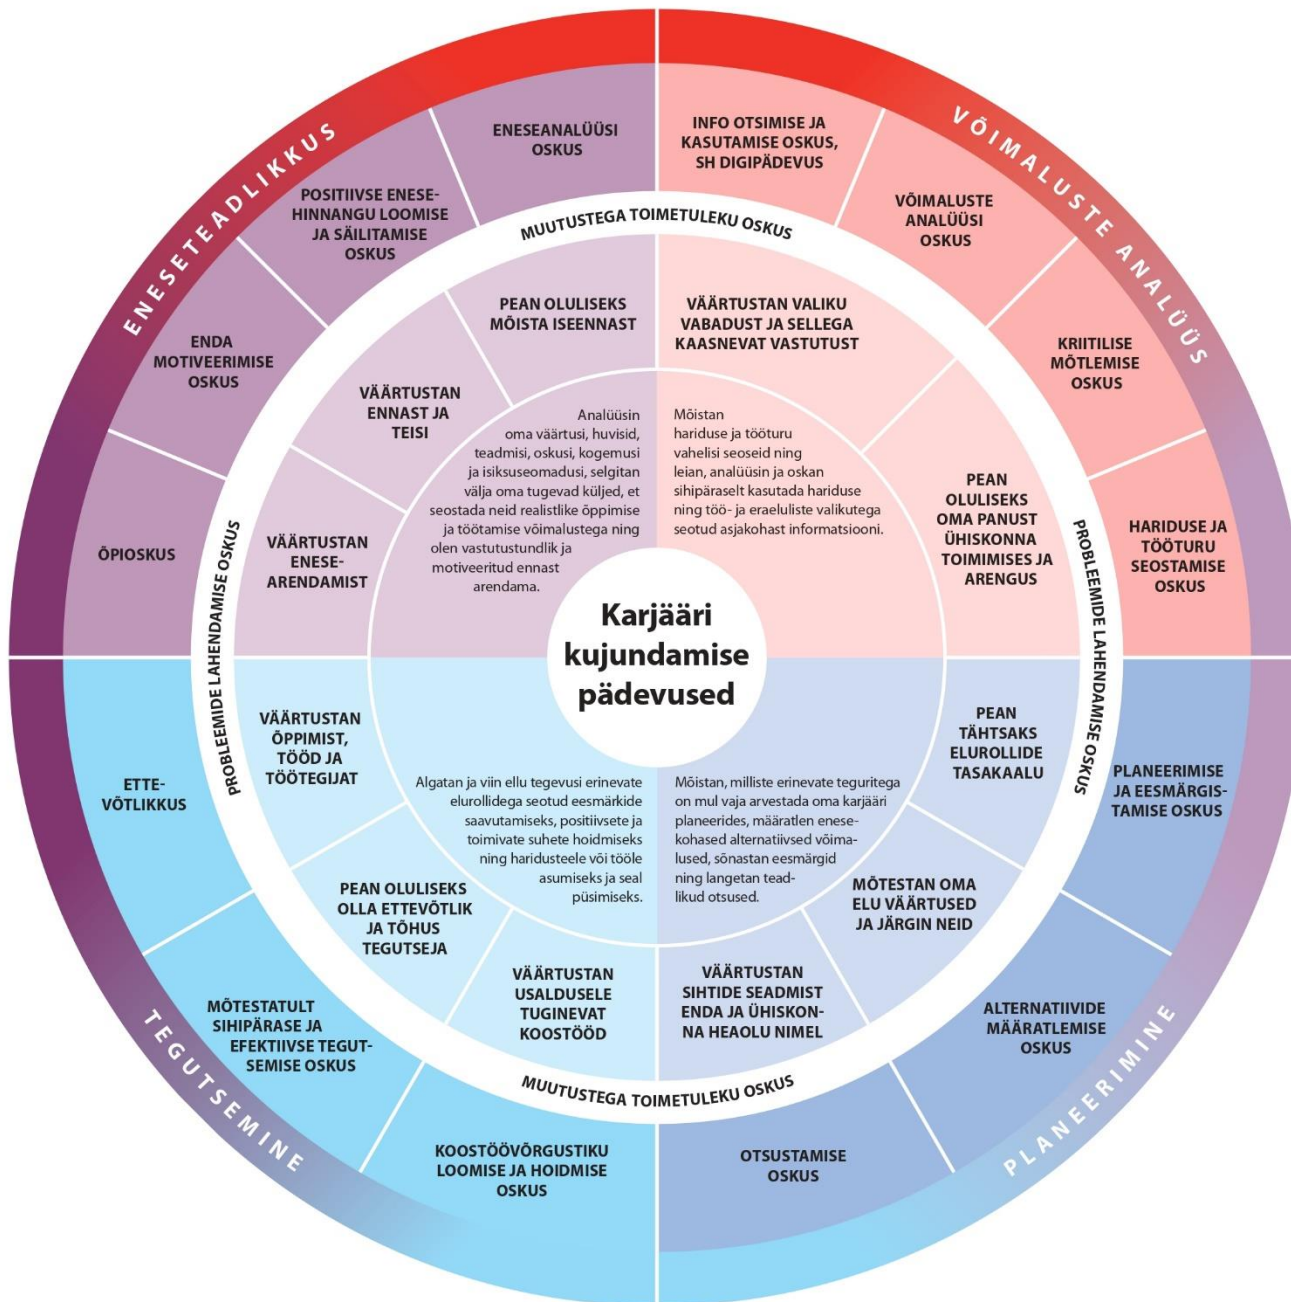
ENESETEADLIKKUS

ENESEANALÜÜSI OSKUS

POSITIIVSE ENESEHINNANGU LOOMISE JA SÄILITAMISE OSKUS

ENDA MOTIVEERIMISE OSKUS

ÕPIOSKUS

VÕIMALUSTE ANALÜÜS

INFO OTSIMISE JA KASUTAMISE OSKUS, SH DIGIPÄDEVUS

VÕIMALUSTE ANALÜÜSI OSKUS

KRIITILISE MÕTLEMISE OSKUS

HARIDUSE JA TÖÖTURU SEOSTAMISE OSKUS

MUUTUSTEGA TOIMETULEKU OSKUS

PEAN OLULISEKS MÕISTA ISEENNAST

VÄÄRTUSTAN ENNAST JA TEISI

VÄÄRTUSTAN ENESEARENDAMIST

VÄÄRTUSTAN VALIKU VABADUST JA SELLEGA KAASNEVAT VASTUTUST

PEAN OLULISEKS OMA PANUST ÜHISKONNA TOIMIMISES JA ARENGUS

Analüüsin oma väärtusi, huvisid, teadmisi, oskusi, kogemusi ja isiksuseomadusi, selgitan välja oma tugevad küljed, et seostada neid realistlike õppimise ja töötamise võimalustega ning olen vastutustundlik ja motiveeritud ennast arendama.

Mõistan hariduse ja tööturu vahelisi seoseid ning leian, analüüsin ja oskan sihipäraselt kasutada hariduse ning töö- ja eraeluliste valikutega seotud asjakohast informatsiooni.

PROBLEEMIDE LAHENDAMISE OSKUS

PROBLEEMIDE LAHENDAMISE OSKUS

Karjääri kujundamise pädevused

VÄÄRTUSTAN ÕPPIMIST, TÖÖD JA TÖÖTEGIJAT

PEAN OLULISEKS OLLA ETTEVÕTLIK JA TÕHUS TEGUTSEJA

VÄÄRTUSTAN USALDUSELE TUGINEVAT KOOSTÖÖD

Algatan ja viin ellu tegevusi erinevate elurollidega seotud eesmärkide saavutamiseks, positiivsete ja toimivate suhete hoidmiseks ning haridusteele või tööle asumiseks ja seal püsimiseks.

Mõistan, milliste erinevate teguritega on mul vaja arvestada oma karjääri planeerides, määratlen enesekohased alternatiivsed võimalused, sõnastan eesmärgid ning langetan teadlikud otsused.

PEAN TÄHTSAKS ELUROLLIDE TASAKAALU

MÕTESTAN OMA ELU VÄÄRTUSED JA JÄRGIN NEID

VÄÄRTUSTAN SIHTIDE SEADMIST ENDA JA ÜHISKONNA HEAOLU NIMEL

TEGUTSEMINE

ETTEVÕTLIKKUS

MÕTESTATULT SIHIPÄRASE JA EFEKTIIVSE TEGUTSEMISE OSKUS

KOOSTÖÖVÕRGUSTIKU LOOMISE JA HOIDMISE OSKUS

PLANEERIMINE

PLANEERIMISE JA EESMÄRGISTAMISE OSKUS

ALTERNATIIVIDE MÄÄRATLEMISE OSKUS

OTSUSTAMISE OSKUS

MUUTUSTEGA TOIMETULEKU OSKUS